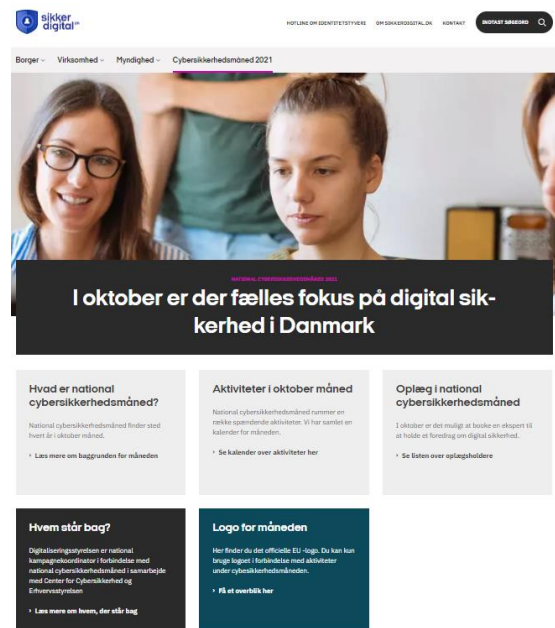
sikker digital.dk

HOTLINE OM IDENTITETSTYVERI   OM SIKKERDIGITAL.DK   KONTAKT   INDTAST SØGEORD

Borger   Virksomhed   Myndighed   Cybersikkerhedsmåned 2021

NATIONAL CYBERSIKKERHEDSMÅNED 2021

I oktober er der fælles fokus på digital sikkerhed i Danmark

Hvad er national cybersikkerhedsmåned?

National cybersikkerhedsmåned finder sted hvert år i oktober måned.

Læs mere om baggrunden for måneden

Aktiviteter i oktober måned

National cybersikkerhedsmåned rummer en række spændende aktiviteter. Vi har samlet en kalender for måneden.

Se kalender over aktiviteter her

Oplæg i national cybersikkerhedsmåned

I oktober er det muligt at booke en ekspert til at holde et foredrag om digital sikkerhed.

Se listen over oplægsholdere

Hvem står bag?

Digitaliseringsstyrelsen er national kampagnekoordinator i forbindelse med national cybersikkerhedsmåned i samarbejde med Center for Cybersikkerhed og Erhvervsstyrelsen

Læs mere om hvem, der står bag

Logo for måneden

Her finder du det officielle EU -logo. Du kan kun bruge logoet i forbindelse med aktiviteter under cybesikkerhedsmåneden.

Få et overblik her